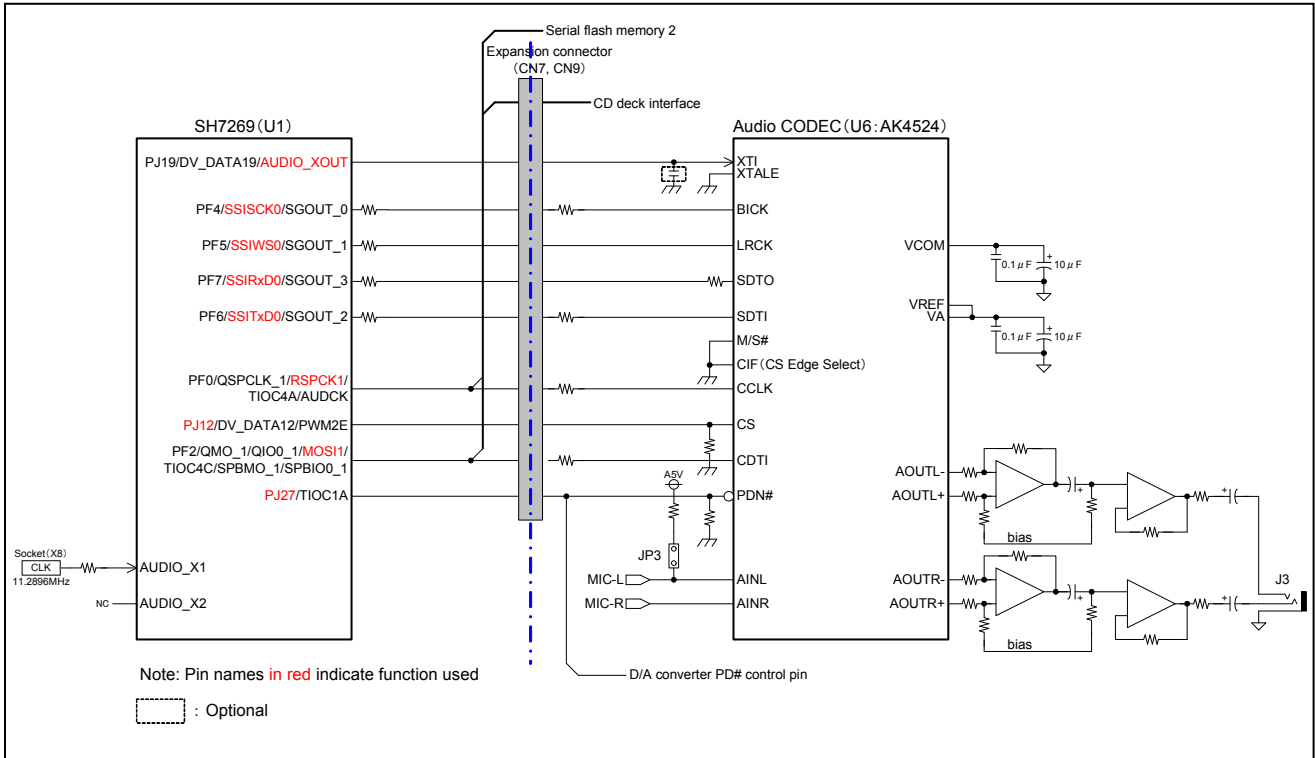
Serial flash memory 2

Expansion connector (CN7, CN9)

CD deck interface

SH7269（U1）

PJ19/DV_DATA19/AUDIO_XOUT

PF4/SSISCK0/SGOUT_0

PF5/SSIWS0/SGOUT_1

PF7/SSIRxD0/SGOUT_3

PF6/SSITxD0/SGOUT_2

PF0/QSPCLK_1/RSPCK1/ TIOC4A/AUDCK

PJ12/DV_DATA12/PWM2E

PF2/QMO_1/QIO0_1/MOSI1/ TIOC4C/SPBMO_1/SPBIO0_1

PJ27/TIOC1A

AUDIO_X1

AUDIO_X2

Socket（X8）

CLK

11.2896MHz

NC

Audio CODEC（U6：AK4524）

XTI

XTALE

BICK

LRCK

SDTO

SDTI

M/S#

CIF（CS Edge Select）

CCLK

CS

CDTI

PDN#

AINL

AINR

A5V

JP3

MIC-L

MIC-R

VCOM

VREF

VA

0.1 $\mu$ F

10 $\mu$ F

0.1 $\mu$ F

10 $\mu$ F

AOUTL-

AOUTL+

AOUTR-

AOUTR+

bias

bias

J3

Note: Pin names in red indicate function used

: Optional

D/A converter PD# control pin